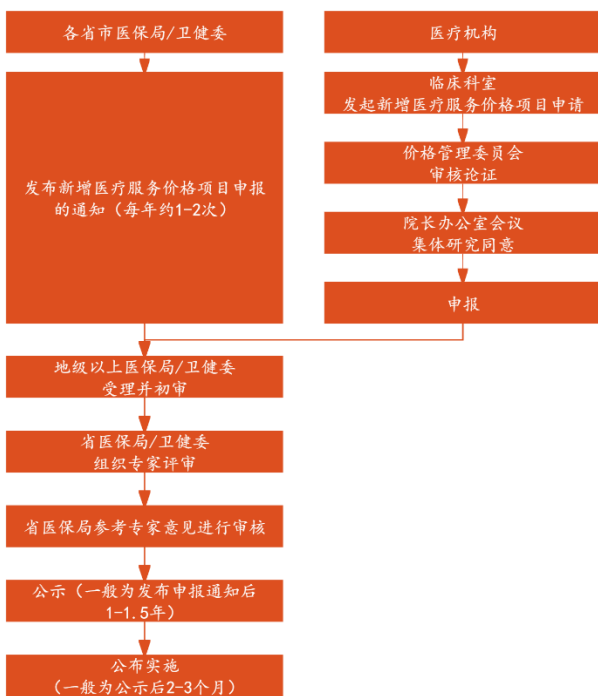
各省市医保局/卫健委

发布新增医疗服务价格项目申报的通知（每年约1-2次）

医疗机构

临床科室
发起新增医疗服务价格项目申请

价格管理委员会
审核论证

院长办公室会议
集体研究同意

申报

地级以上医保局/卫健委
受理并初审

省医保局/卫健委
组织专家评审

省医保局参考专家意见进行审核

公示（一般为发布申报通知后1-1.5年）

公布实施
（一般为公示后2-3个月）